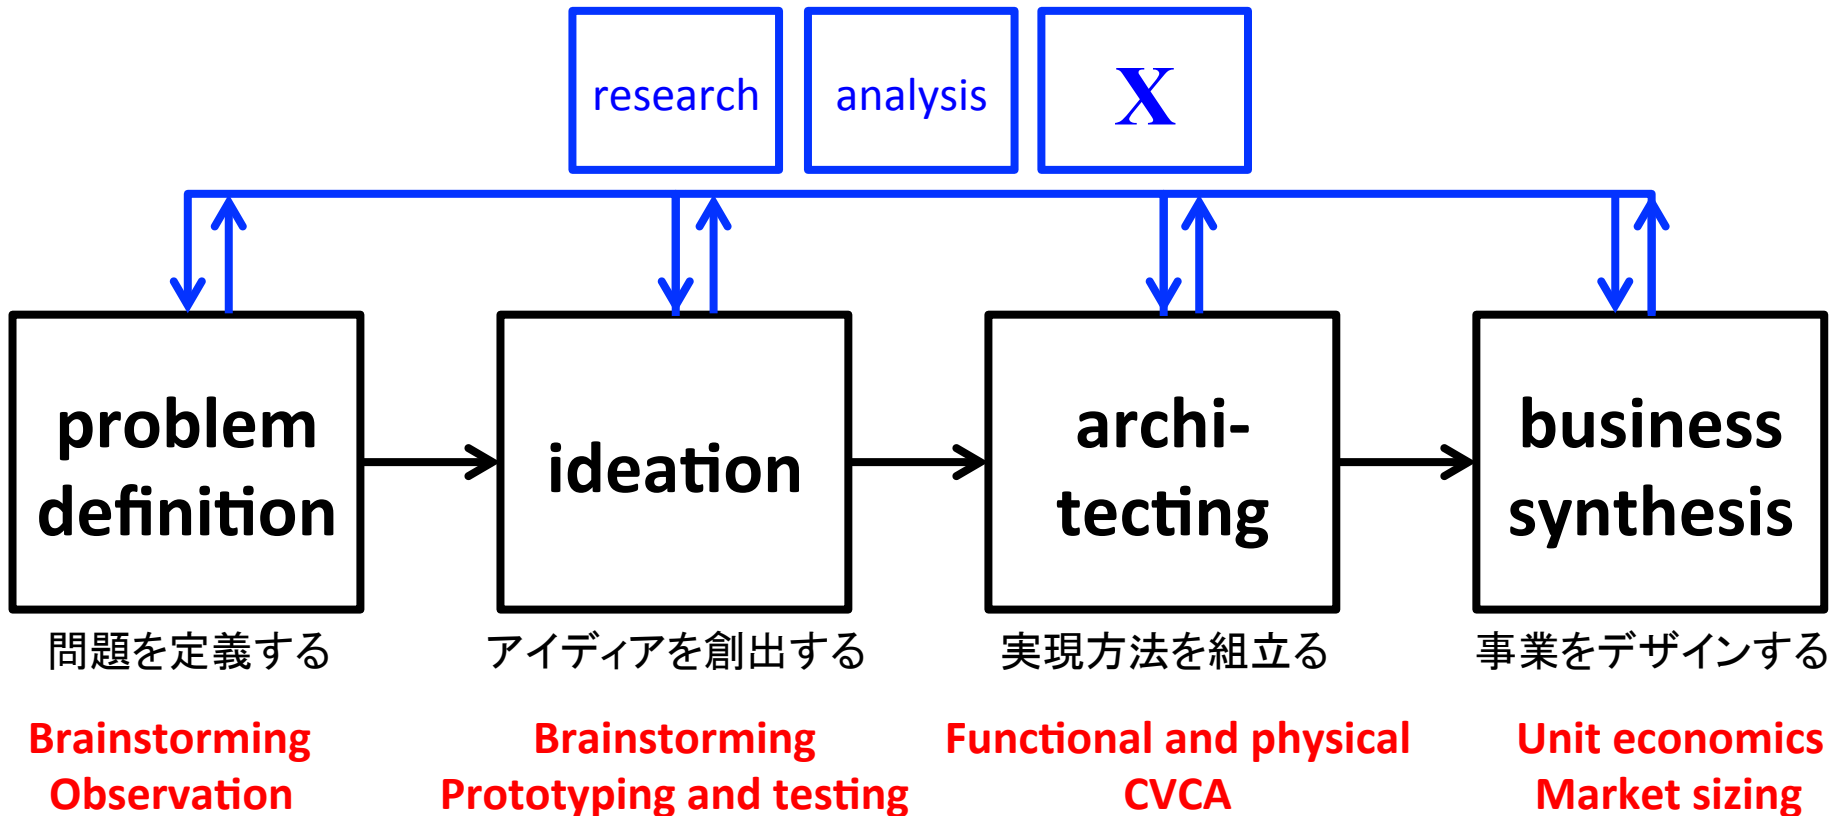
research

analysis

X

problem definition

ideation

archi-tecting

business synthesis

問題を定義する

アイディアを創出する

実現方法を組立る

事業をデザインする

Brainstorming
Observation

Brainstorming
Prototyping and testing

Functional and physical
CVCA

Unit economics
Market sizing